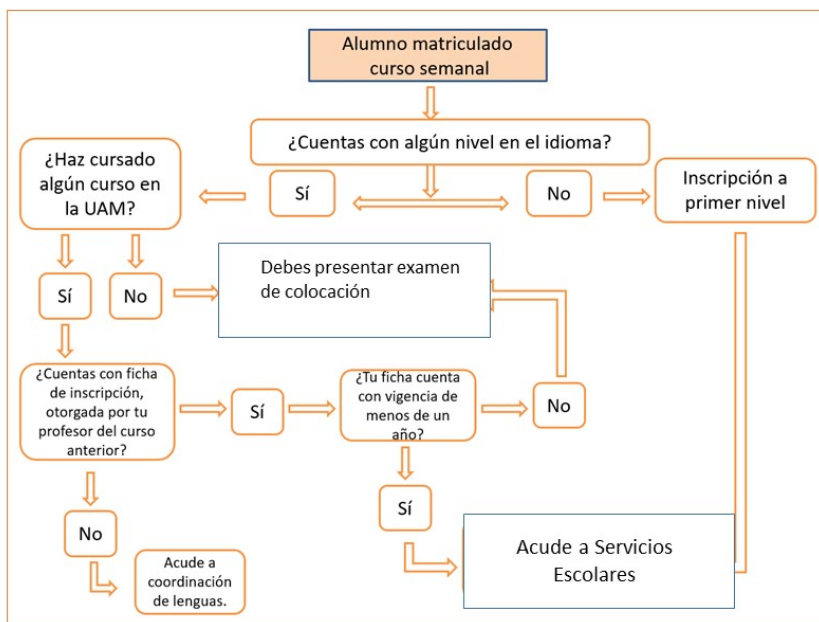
Alumno matriculado curso semanal

¿Cuentas con algún nivel en el idioma?

Sí

No

Inscripción a primer nivel

¿Haz cursado algún curso en la UAM?

Sí

No

Debes presentar examen de colocación

¿Cuentas con ficha de inscripción, otorgada por tu profesor del curso anterior?

Sí

¿Tu ficha cuenta con vigencia de menos de un año?

No

Sí

No

Acude a coordinación de lenguas.

Acude a Servicios Escolares